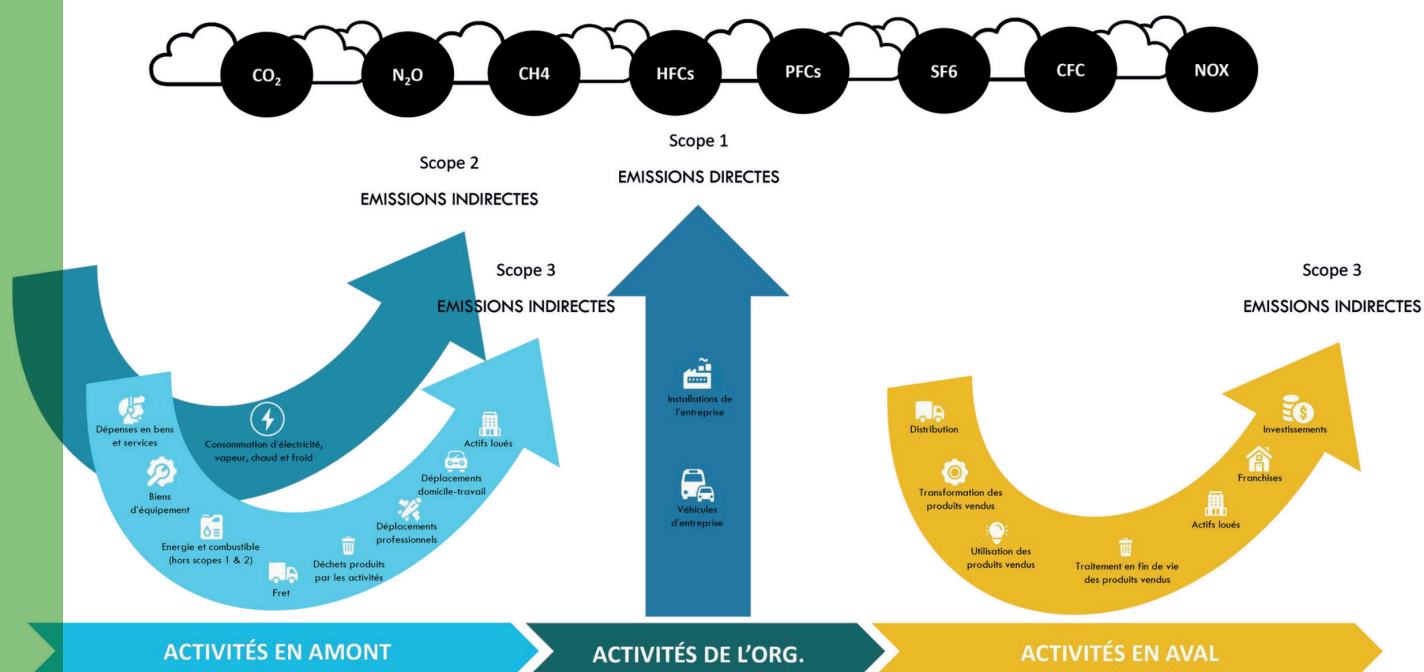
$CO_2$ $N_2O$ CH4 HFCs PFCs SF6 CFC NOX

Scope 1

EMISSIONS DIRECTES

Scope 2

EMISSIONS INDIRECTES

Scope 3

EMISSIONS INDIRECTES

Scope 3

EMISSIONS INDIRECTES

Dépenses en biens et services

Consommation d'électricité, vapeur, chaud et froid

Biens d'équipement

Energie et combustible (hors scopes 1 & 2)

Fret

Déchets produits par les activités

Déplacements professionnels

Déplacements domicile-travail

Actifs loués

Installations de l'entreprise

Véhicules d'entreprise

Distribution

Transformation des produits vendus

Utilisation des produits vendus

Traitement en fin de vie des produits vendus

Actifs loués

Franchises

Investissements

ACTIVITÉS EN AMONT

ACTIVITÉS DE L'ORG.

ACTIVITÉS EN AVAL